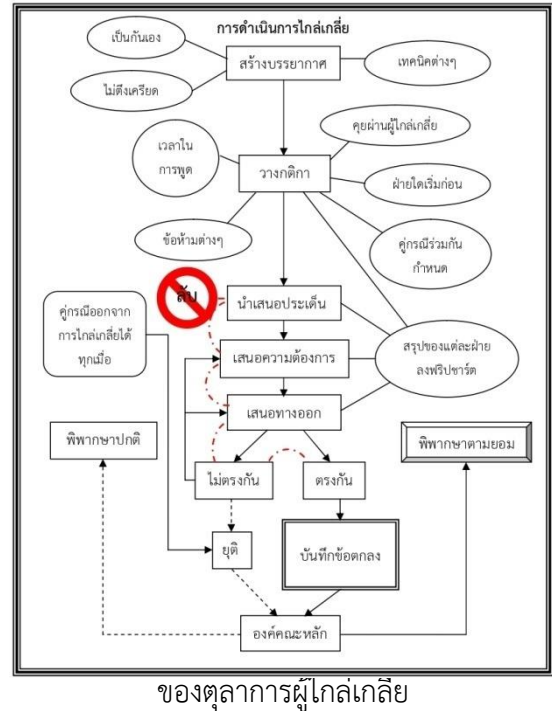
การดำเนินการไกล่เกลี่ย

เป็นกันเอง

สร้างบรรยากาศ

เทคนิคต่างๆ

ไม่ตึงเครียด

คุยผ่านผู้ไกล่เกลี่ย

เวลาใน การพูด

วางกติกา

ฝ่ายใดเริ่มก่อน

ข้อห้ามต่างๆ

คู่กรณีร่วมกัน กำหนด

คู่กรณีออกจาก การไกล่เกลี่ยได้ ทุกเมื่อ

ลับ

นำเสนอประเด็น

เสนอความต้องการ

สรุปของแต่ละฝ่าย ลงฟริปชาร์ต

เสนอทางออก

พิพากษาปกติ

พิพากษาตามยอม

ไม่ตรงกัน

ตรงกัน

ยุติ

บันทึกข้อตกลง

องค์คณะหลัก

ของตุลาการผู้ไกล่เกลี่ย